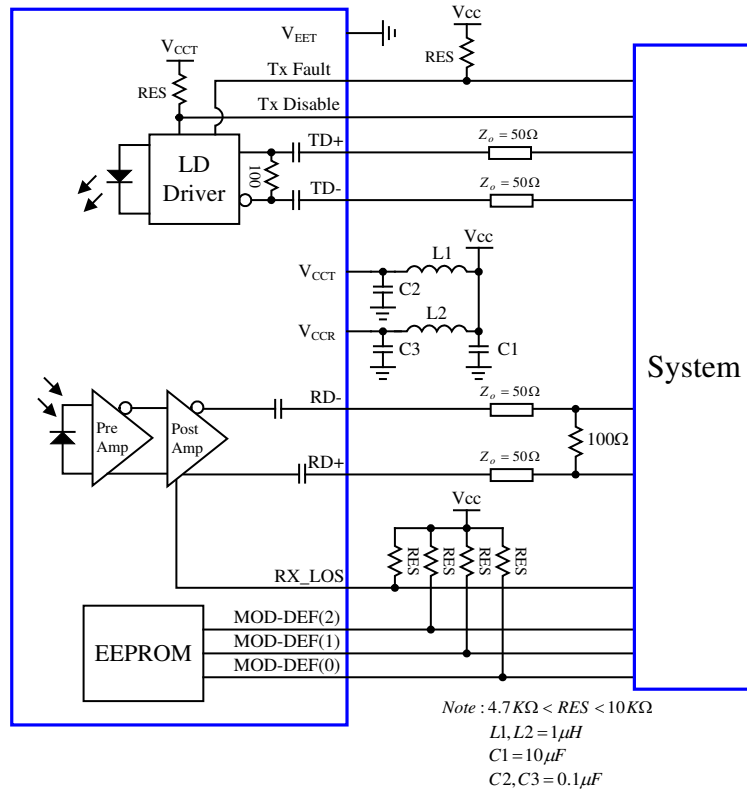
$V_{EET}$

Vcc

$V_{CCT}$

RES

RES

Tx Fault

Tx Disable

LD Driver

100

TD+

$Z_o = 50\Omega$

TD-

$Z_o = 50\Omega$

Vcc

$V_{CCT}$

L1

C2

$V_{CCR}$

L2

C3

C1

System

Pre Amp

Post Amp

RD-

$Z_o = 50\Omega$

$100\Omega$

RD+

$Z_o = 50\Omega$

Vcc

RES

RES

RES

RES

RX_LOS

MOD-DEF(2)

EEPROM

MOD-DEF(1)

MOD-DEF(0)

$Note: 4.7K\Omega < RES < 10K\Omega$
$L1, L2 = 1\mu H$
$C1 = 10\mu F$
$C2, C3 = 0.1\mu F$